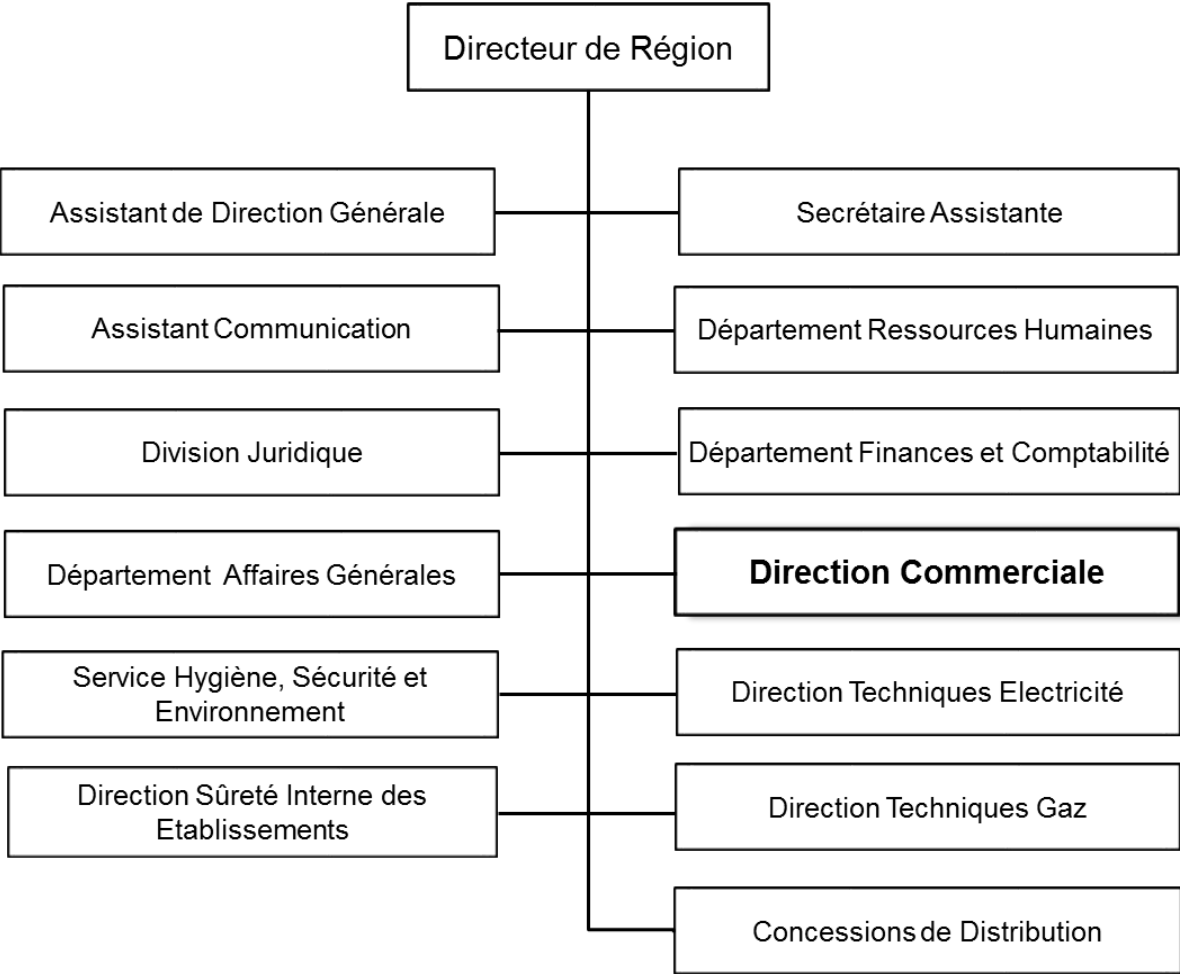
Directeur de Région

Assistant de Direction Générale

Secrétaire Assistante

Assistant Communication

Département Ressources Humaines

Division Juridique

Département Finances et Comptabilité

Département Affaires Générales

**Direction Commerciale**

Service Hygiène, Sécurité et Environnement

Direction Techniques Electricité

Direction Sûreté Interne des Etablissements

Direction Techniques Gaz

Concessions de Distribution